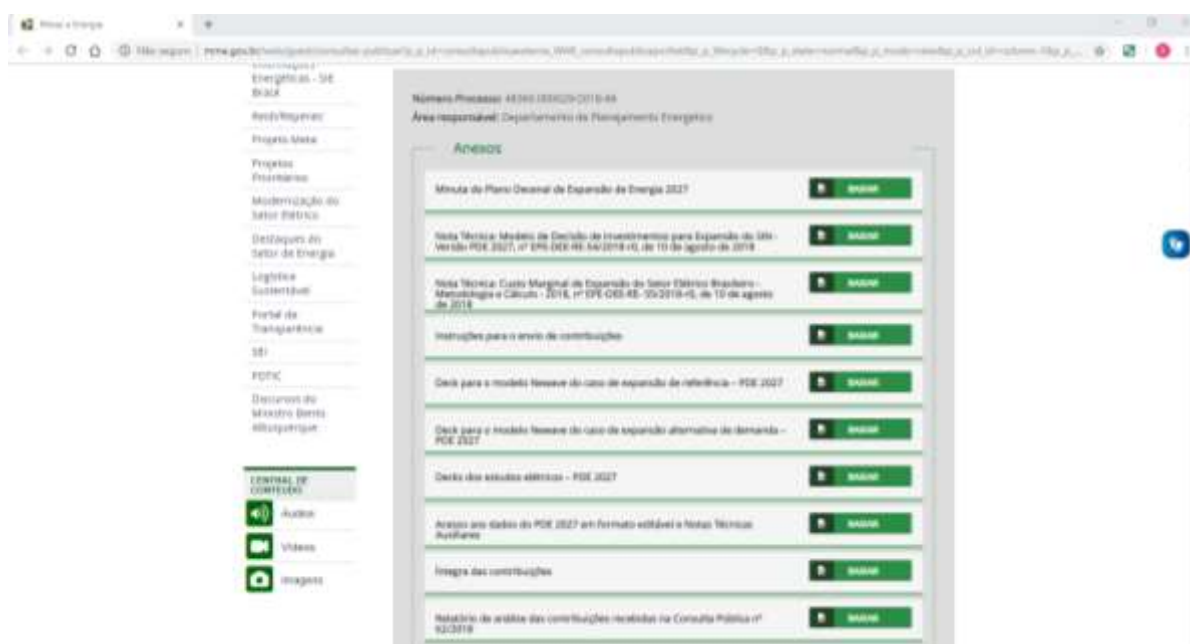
Minas e Energia

Não seguro | mme.gov.br/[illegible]

Energéticas - SIE Brasil

RenovaBio

Projeto Meta

Projetos Prioritários

Modernização do Setor Elétrico

Destaques do Setor de Energia

Logística Sustentável

Portal da Transparência

SEI

PDTIC

Discursos do Ministro Bento Albuquerque

CENTRAL DE CONTEÚDO

Áudios

Vídeos

Imagens

Número Processo: 48360.000029/2018-88

Área responsável: Departamento de Planejamento Energético

Anexos

Minuta do Plano Decenal de Expansão de Energia 2027

BAIXAR

Nota Técnica: Modelo de Decisão de Investimentos para Expansão do SIN - Versão PDE 2027, nº EPE-DEE-RE-14/2018-r0, de 10 de agosto de 2018

BAIXAR

Nota Técnica: Custo Marginal de Expansão do Setor Elétrico Brasileiro - Metodologia e Cálculo - 2018, nº EPE-DEE-RE-55/2018-r0, de 10 de agosto de 2018

BAIXAR

Instruções para o envio de contribuições

BAIXAR

Deck para o modelo Newave do caso de expansão de referência – PDE 2027

BAIXAR

Deck para o modelo Newave do caso de expansão alternativo de demanda – PDE 2027

BAIXAR

Decks dos estudos elétricos – PDE 2027

BAIXAR

Anexos aos dados do PDE 2027 em formato editável e Notas Técnicas Auxiliares

BAIXAR

Íntegra das contribuições

BAIXAR

Relatório de análise das contribuições recebidas na Consulta Pública nº 62/2018

BAIXAR